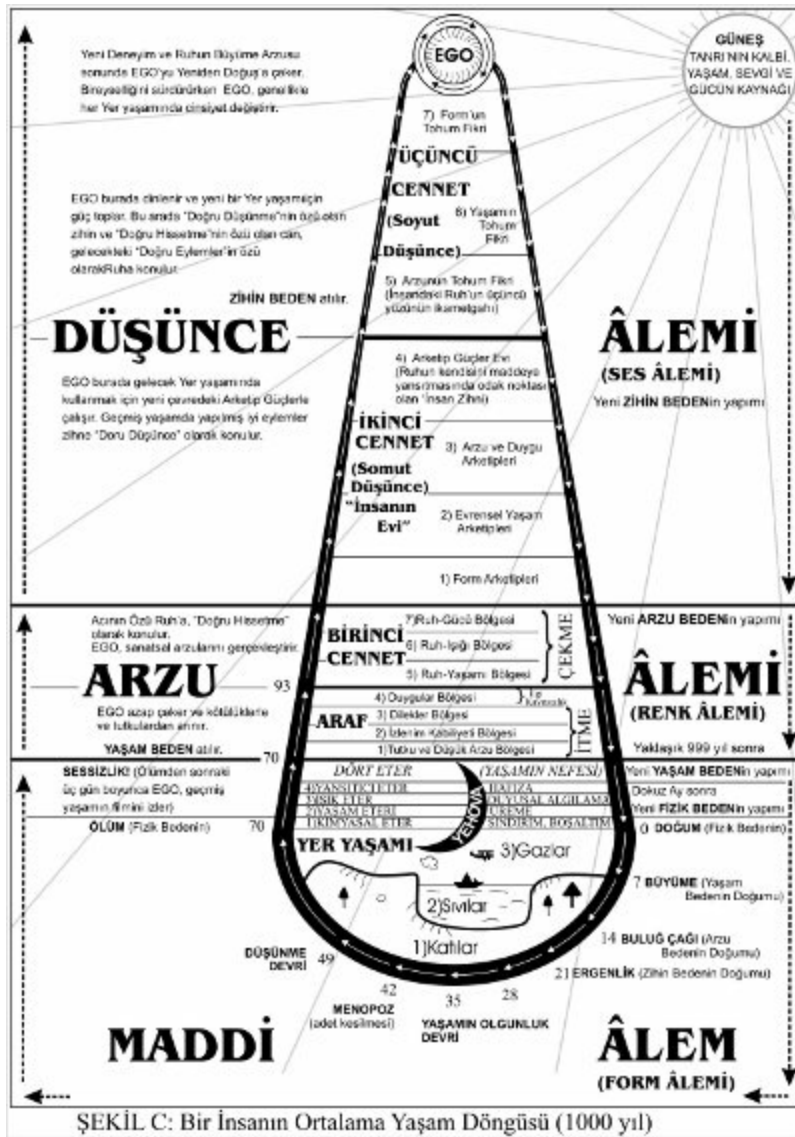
EGO

GÜNEŞ
TANRI'NIN KALBİ, YAŞAM, SEVGİ VE GÜCÜN KAYNAĞI

Yeni Deneyim ve Ruhun Büyüme Arzusu sonunda EGO'yu Yeniden Doğuşa çeker. Bireyselliğini sürdürürken EGO, genellikle her Yer yaşamında cinsiyet değiştirir.

7) Form'un Tohum Fikri

ÜÇÜNCÜ CENNET (Soyut Düşünce)

6) Yaşamın Tohum Fikri

EGO burada dinlenir ve yeni bir Yer yaşamıiçin güç toplar. Bu arada "Doğru Düşünme"nin özü olan zihin ve "Doğru Hissetme"nin özü olan can, gelecekteki "Doğru Eylemler"in özü olarakRuha konulur.

5) Arzunun Tohum Fikri (İnsandaki Ruh'un üçüncü yüzünün ikametgahı)

ZİHİN BEDEN atılır.

DÜŞÜNCE

ÂLEMİ
(SES ÂLEMİ)

Yeni ZİHİN BEDENin yapımı

4) Arketip Güçler Evi (Ruhun kendisini maddeye yansıtmasında odak noktası olan "İnsan Zihni)

EGO burada gelecek Yer yaşamında kullanmak için yeni çevredeki Arketip Güçlerle çalışır. Geçmiş yaşamda yapılmış iyi eylemler zihne "Doru Düşünce" olarak konulur.

İKİNCİ CENNET (Somut Düşünce) "İnsanın Evi"

3) Arzu ve Duygu Arketipleri

2) Evrensel Yaşam Arketipleri

1) Form Arketipleri

Acıdan Özü Ruh'a, "Doğru Hissetme" olarak konulur. EGO, sanatsal arzularını genişletirir.

Yeni ARZU BEDENin yapımı

BİRİNCİ CENNET

7)Ruh-Gücü Bölgesi
6) Ruh-Işığı Bölgesi
5) Ruh-Yaşamı Bölgesi

ÇEKME

ARZU

93

ÂLEMİ
(RENK ÂLEMİ)

4) Duygular Bölgesi
3) Dilekler Bölgesi
2) İzlenim Kabiliyeti Bölgesi
1) Tutku ve Düşük Arzu Bölgesi

İlgisizlik

İTME

ARAF

EGO azap çeker ve kötülüklerle ve tutkulardan arınır.

YAŞAM BEDEN atılır.

70

Yaklaşık 999 yıl sonra

SESSİZLİK! (Ölümden sonraki üç gün boyunca EGO, geçmiş yaşamın filmini izler)

DÖRT ETER
4)YANSITICI ETER
3)IŞIK ETER
2)YAŞAM ETERİ
1)KİMYASAL ETER

(YAŞAMIN NEFESİ)
HAFIZA
DUYUSAL ALGILAMA
ÜREME
SİNDİRİM, BOŞALTIM

YEHOVA

Yeni YAŞAM BEDENin yapımı
Dokuz Ay sonra
Yeni FİZİK BEDENin yapımı

ÖLÜM (Fizik Bedenin)

70

0 DOĞUM (Fizik Bedenin)

YER YAŞAMI

3)Gazlar

2)Sıvılar

1)Katılar

7 BÜYÜME (Yaşam Bedenin Doğumu)

14 BULUĞ ÇAĞI (Arzu Bedenin Doğumu)

21 ERGENLİK (Zihin Bedenin Doğumu)

DÜŞÜNME DEVRİ

49

42

MENOPOZ (adet kesilmesi)

35

28

YAŞAMIN OLGUNLUK DEVRİ

MADDİ

ÂLEM
(FORM ÂLEMİ)

ŞEKİL C: Bir İnsanın Ortalama Yaşam Döngüsü (1000 yıl)